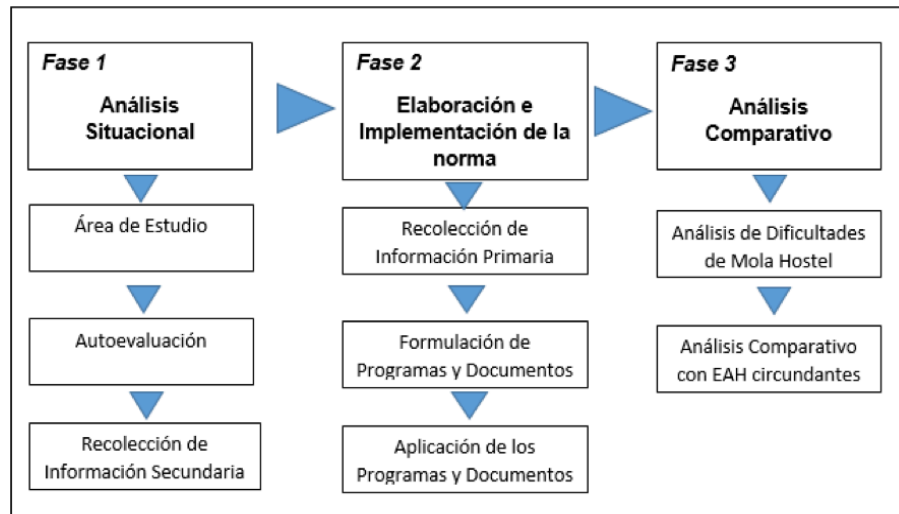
Fase 1
Análisis Situacional

Área de Estudio

Autoevaluación

Recolección de Información Secundaria

Fase 2
Elaboración e Implementación de la norma

Recolección de Información Primaria

Formulación de Programas y Documentos

Aplicación de los Programas y Documentos

Fase 3
Análisis Comparativo

Análisis de Dificultades de Mola Hostel

Análisis Comparativo con EAH circundantes